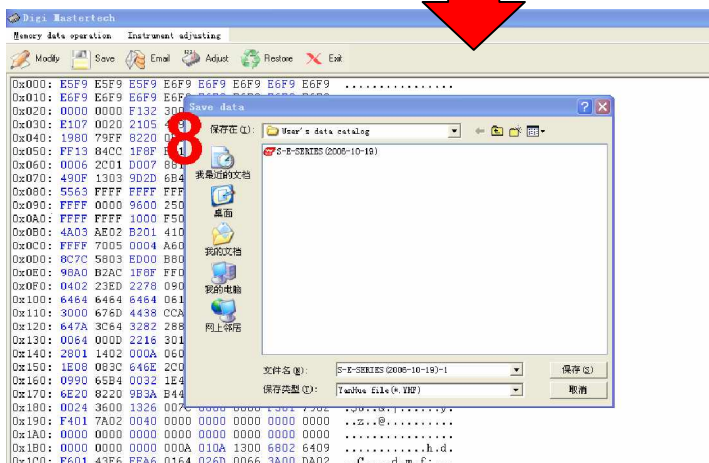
Digi Mastertech

Memory data operation   Instrument adjusting

Modify   Save   Email   Adjust   Restore   Exit

0x000: E5F9 E5F9 E5F9 E6F9 E6F9 E6F9 E6F9 E6F9 ................
0x010: E6F9 E6F9 E6F9
0x020: 0000 0000 F132
0x030: E107 0020 2105
0x040: 1980 79FF 8220
0x050: FF13 B4CC 1F8F
0x060: 0006 2C01 D007
0x070: 490F 1303 9D2D
0x080: 5563 FFFF FFFF
0x090: FFFF 0000 9600
0x0A0: FFFF FFFF 1000
0x0B0: 4A03 AE02 B201
0x0C0: FFFF 7005 0004
0x0D0: 8C7C 5803 ED00
0x0E0: 98A0 B2AC 1F8F
0x0F0: 0402 23ED 2278
0x100: 6464 6464 6464
0x110: 3000 676D 4438
0x120: 647A 3C64 3282
0x130: 0064 000D 2216
0x140: 2801 1402 000A
0x150: 1E08 083C 646E
0x160: 0990 65B4 0032
0x170: 6E20 8220 9B3A
0x180: 0024 3600 1326
0x190: F401 7A02 0040 0000 0000 0000 0000 0000 ..z..@..........
0x1A0: 0000 0000 0000 0000 0000 0000 0000 0000 ................
0x1B0: 0000 0000 0000 000A 010A 1300 6802 6409 ............h.d.

8

Save data

保存在(I): User's data catalog

S-E-SERIES(2006-10-19)

我最近的文档
桌面
我的文档
我的电脑
网上邻居

文件名(N): S-E-SERIES(2006-10-19)-1
保存类型(T): YanHua file(*.YHF)

保存(S)
取消